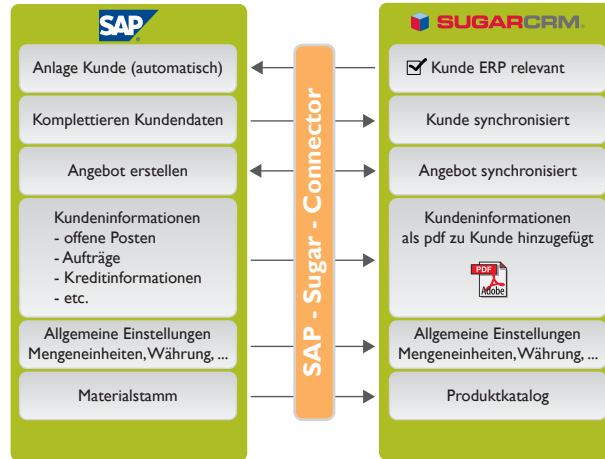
SAP

Anlage Kunde (automatisch)

Komplettieren Kundendaten

Angebot erstellen

Kundeninformationen
- offene Posten
- Aufträge
- Kreditinformationen
- etc.

Allgemeine Einstellungen
Mengeneinheiten, Währung, ...

Materialstamm

SAP - Sugar - Connector

SUGARCRM.

Kunde ERP relevant

Kunde synchronisiert

Angebot synchronisiert

Kundeninformationen
als pdf zu Kunde hinzugefügt

PDF
Adobe

Allgemeine Einstellungen
Mengeneinheiten, Währung, ...

Produktkatalog